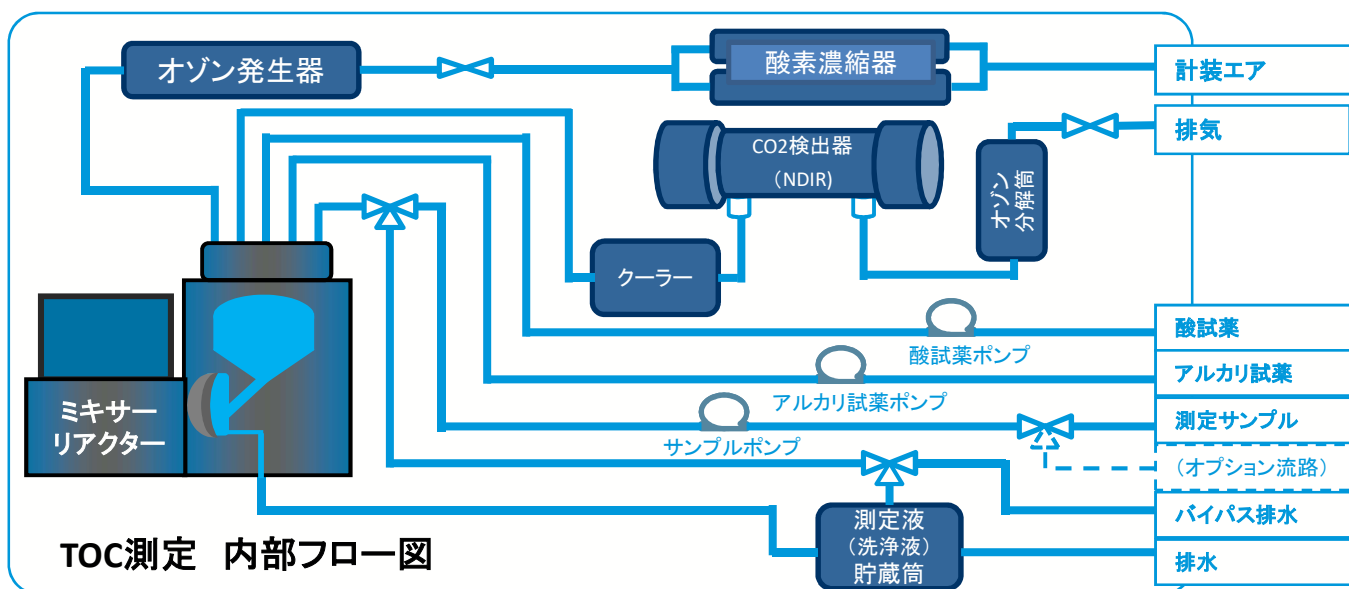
オゾン発生器

酸素濃縮器

計装エア

CO2検出器
（NDIR）

オゾン分解筒

排気

クーラー

ミキサーリアクター

酸試薬

酸試薬ポンプ

アルカリ試薬

アルカリ試薬ポンプ

測定サンプル

サンプルポンプ

（オプション流路）

バイパス排水

測定液
（洗浄液）
貯蔵筒

排水

TOC測定　内部フロー図